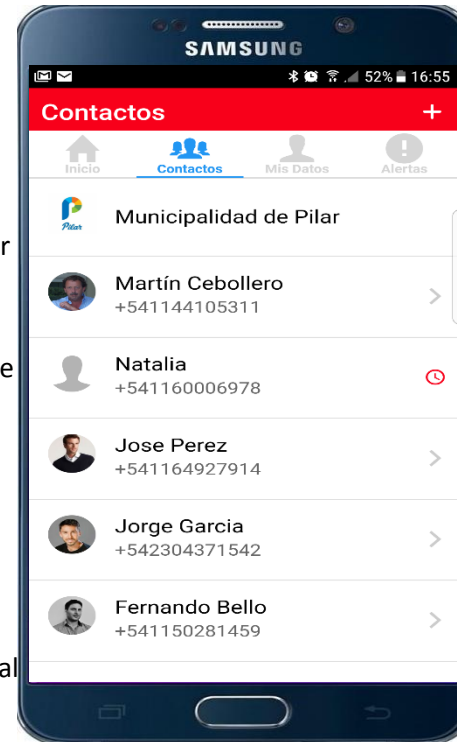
r

e

al

SAMSUNG

52% 16:55

Contactos +

Inicio
Contactos
Mis Datos
Alertas

Pilar

Municipalidad de Pilar

Martín Cebollero
+541144105311

Natalia
+541160006978

Jose Perez
+541164927914

Jorge Garcia
+542304371542

Fernando Bello
+541150281459